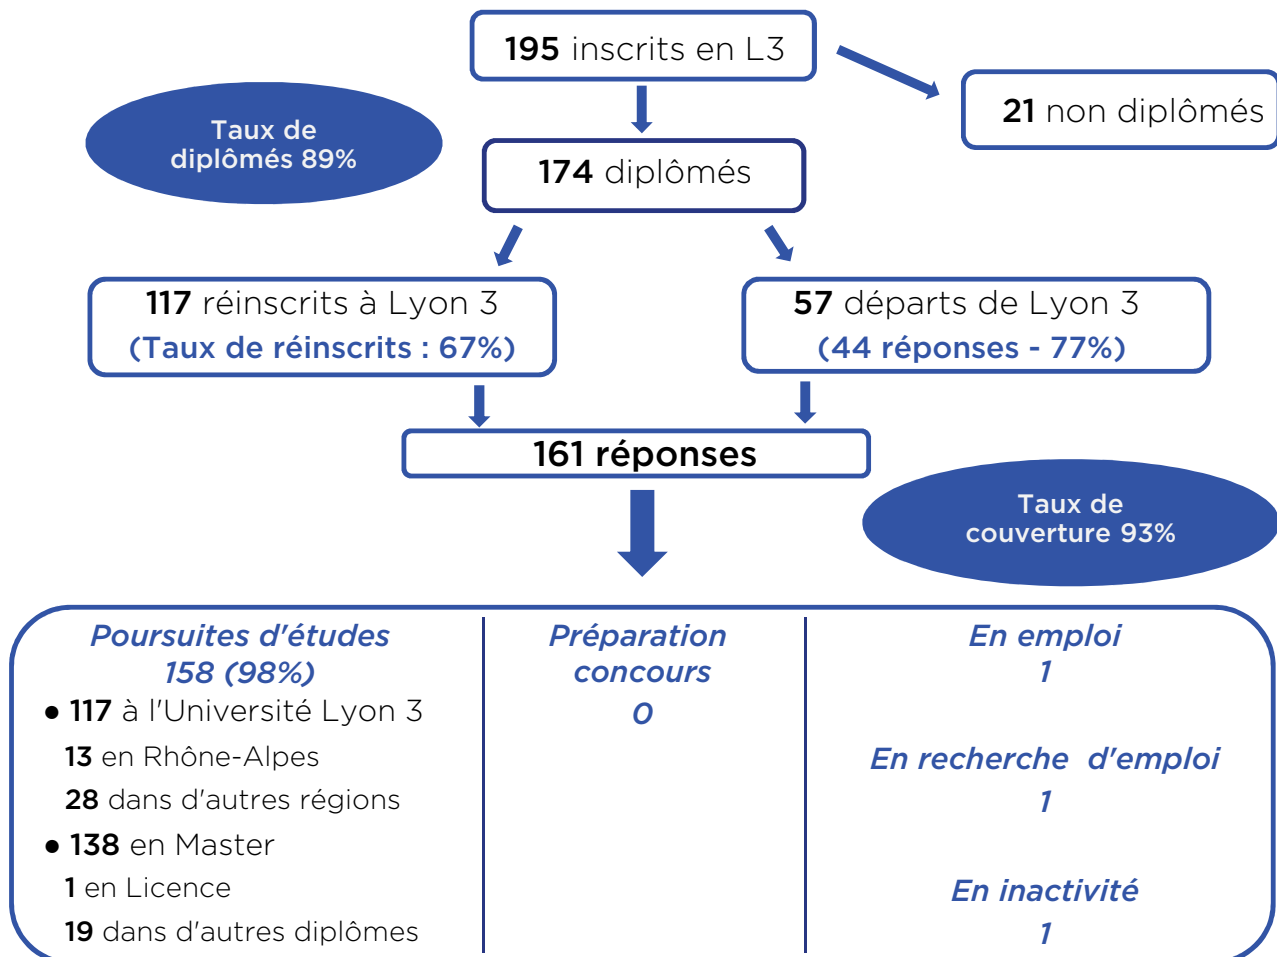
195 inscrits en L3

21 non diplômés

Taux de diplômés 89%

174 diplômés

117 réinscrits à Lyon 3
(Taux de réinscrits : 67%)

57 départs de Lyon 3
(44 réponses - 77%)

161 réponses

Taux de couverture 93%

Poursuites d'études
158 (98%)
• 117 à l'Université Lyon 3
13 en Rhône-Alpes
28 dans d'autres régions
• 138 en Master
1 en Licence
19 dans d'autres diplômes

Préparation concours
0

En emploi
1

En recherche d'emploi
1

En inactivité
1